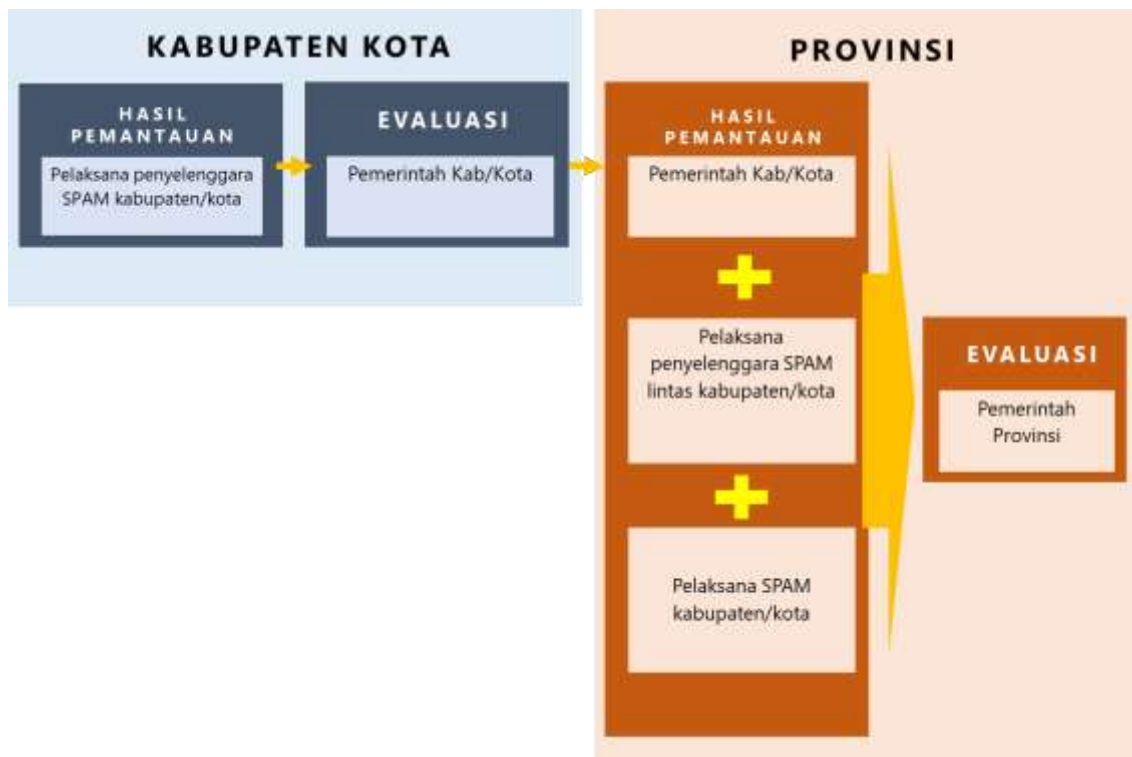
KABUPATEN KOTA

HASIL PEMANTAUAN

Pelaksana penyelenggara SPAM kabupaten/kota

EVALUASI

Pemerintah Kab/Kota

PROVINSI

HASIL PEMANTAUAN

Pemerintah Kab/Kota

Pelaksana penyelenggara SPAM lintas kabupaten/kota

Pelaksana SPAM kabupaten/kota

EVALUASI

Pemerintah Provinsi